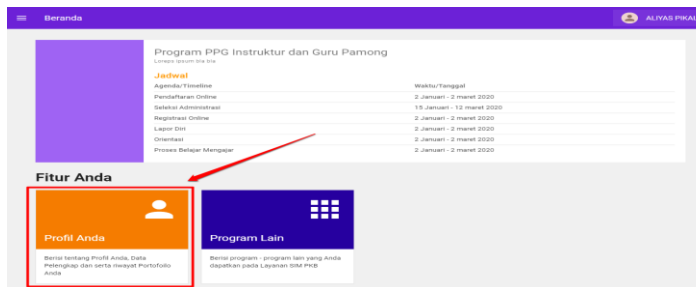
Beranda

ALIYAS PIKAI

Program PPG Instruktur dan Guru Pamong

Lorepis ipsum bla bla

Jadwal

| Agenda/Timeline | Waktu/Tanggal |
|---|---|
| Pendaftaran Online | 2 Januari - 2 maret 2020 |
| Seleksi Administrasi | 15 Januari - 12 maret 2020 |
| Registrasi Online | 2 Januari - 2 maret 2020 |
| Lapor Diri | 2 Januari - 2 maret 2020 |
| Orientasi | 2 Januari - 2 maret 2020 |
| Proses Belajar Mengajar | 2 Januari - 2 maret 2020 |

Fitur Anda

Profil Anda

Berisi tentang Profil Anda, Data Pelengkap dan serta riwayat Portofolio Anda

Program Lain

Berisi program - program lain yang Anda dapatkan pada Layanan SIM PKB